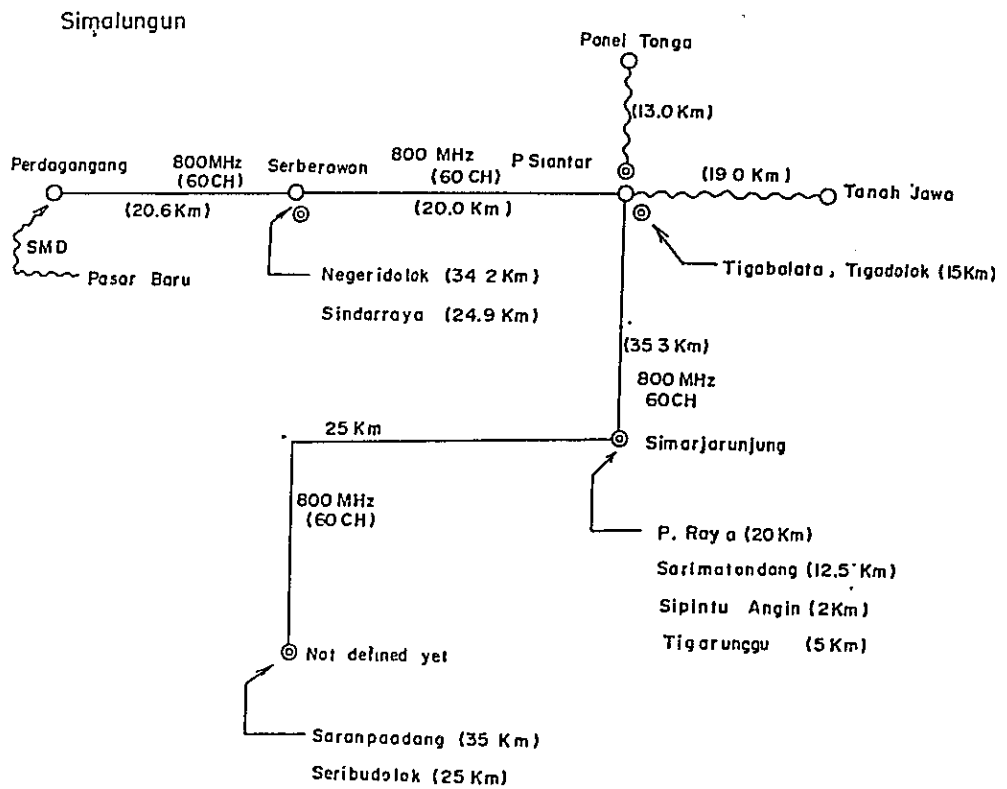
Simalungun

Panel Tonga

(13.0 Km)

Perdagangang

800MHz (60CH)

(20.6 Km)

Serberawon

800 MHz (60 CH)

(20.0 Km)

P Siantar

(19 0 Km)

Tanah Jawa

SMD

Pasar Baru

Negeridolok (34 2 Km)

Sindarraya (24.9 Km)

Tigabalata, Tigadolok (15Km)

(35 3 Km)

800 MHz 60CH

25 Km

Simarjarunjung

800 MHz (60 CH)

P. Ray a (20Km)

Sarimatondang (12.5 Km)

Sipintu Angin (2Km)

Tigarunggu (5Km)

Not defined yet

Saranpaadang (35 Km)

Seribudolok (25 Km)